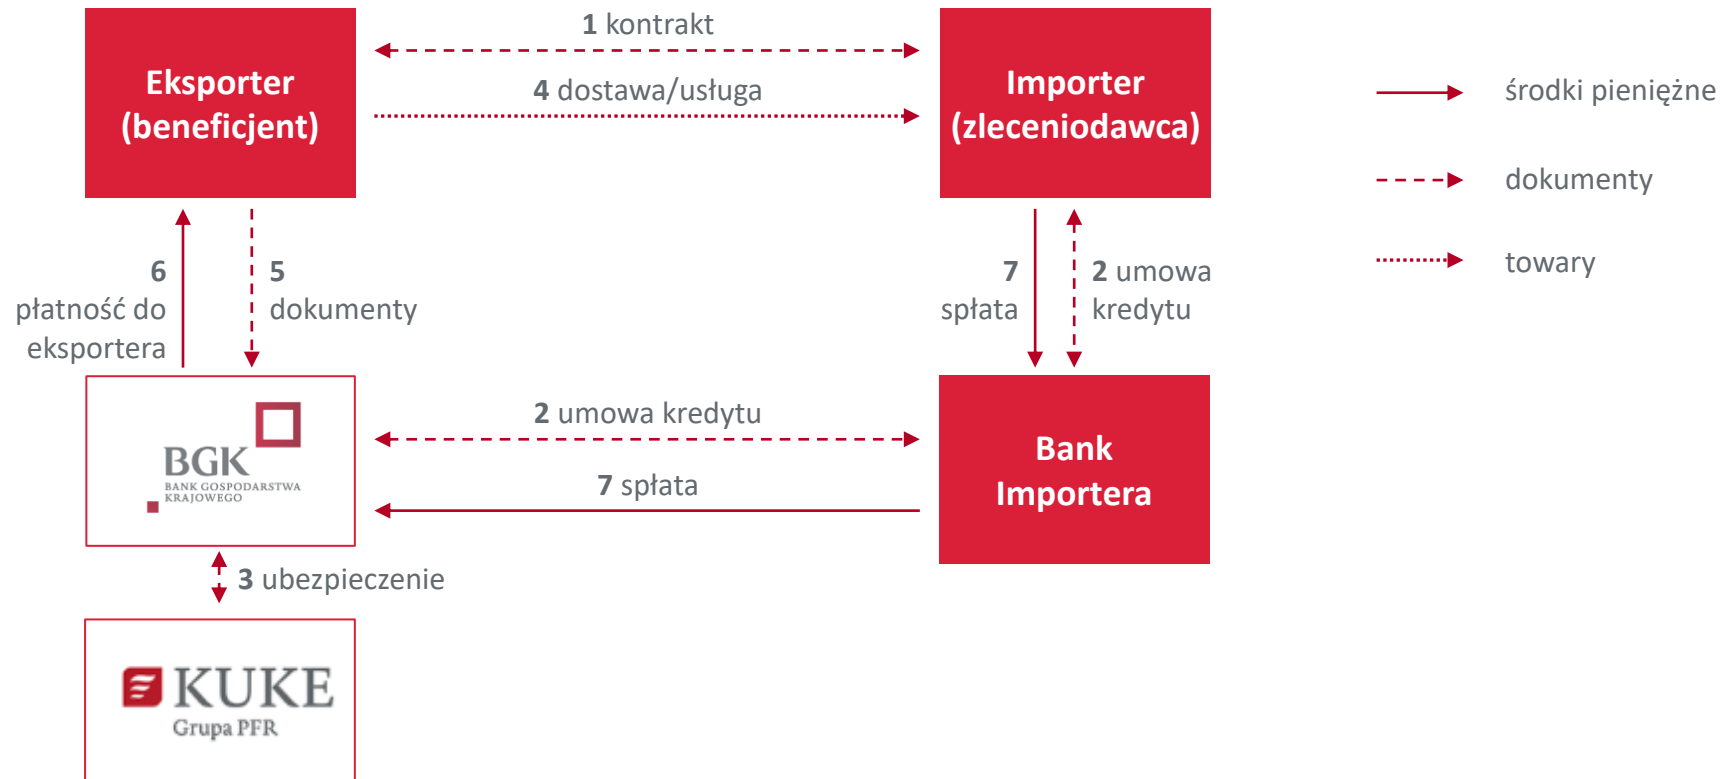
Eksporter (beneficjent)

1 kontrakt

4 dostawa/usługa

Importer (zleceniodawca)

środki pieniężne

dokumenty

towary

6 płatność do eksportera

5 dokumenty

7 spłata

2 umowa kredytu

BGK
BANK GOSPODARSTWA KRAJOWEGO

2 umowa kredytu

7 spłata

Bank Importera

3 ubezpieczenie

KUKE
Grupa PFR